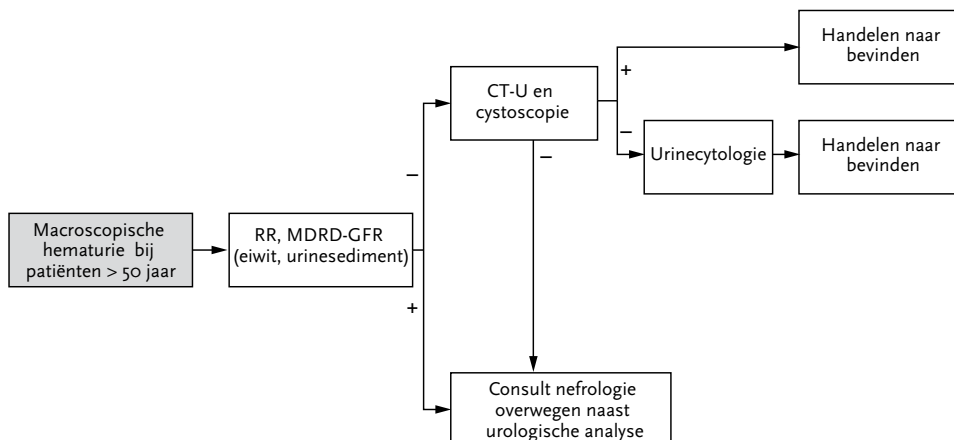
Macroscopische hematurie bij patiënten > 50 jaar

RR, MDRD-GFR (eiwit, urinesediment)

–

+

CT-U en cystoscopie

+

–

Handelen naar bevinden

Urinecytologie

Handelen naar bevinden

–

Consult nefrologie overwegen naast urologische analyse